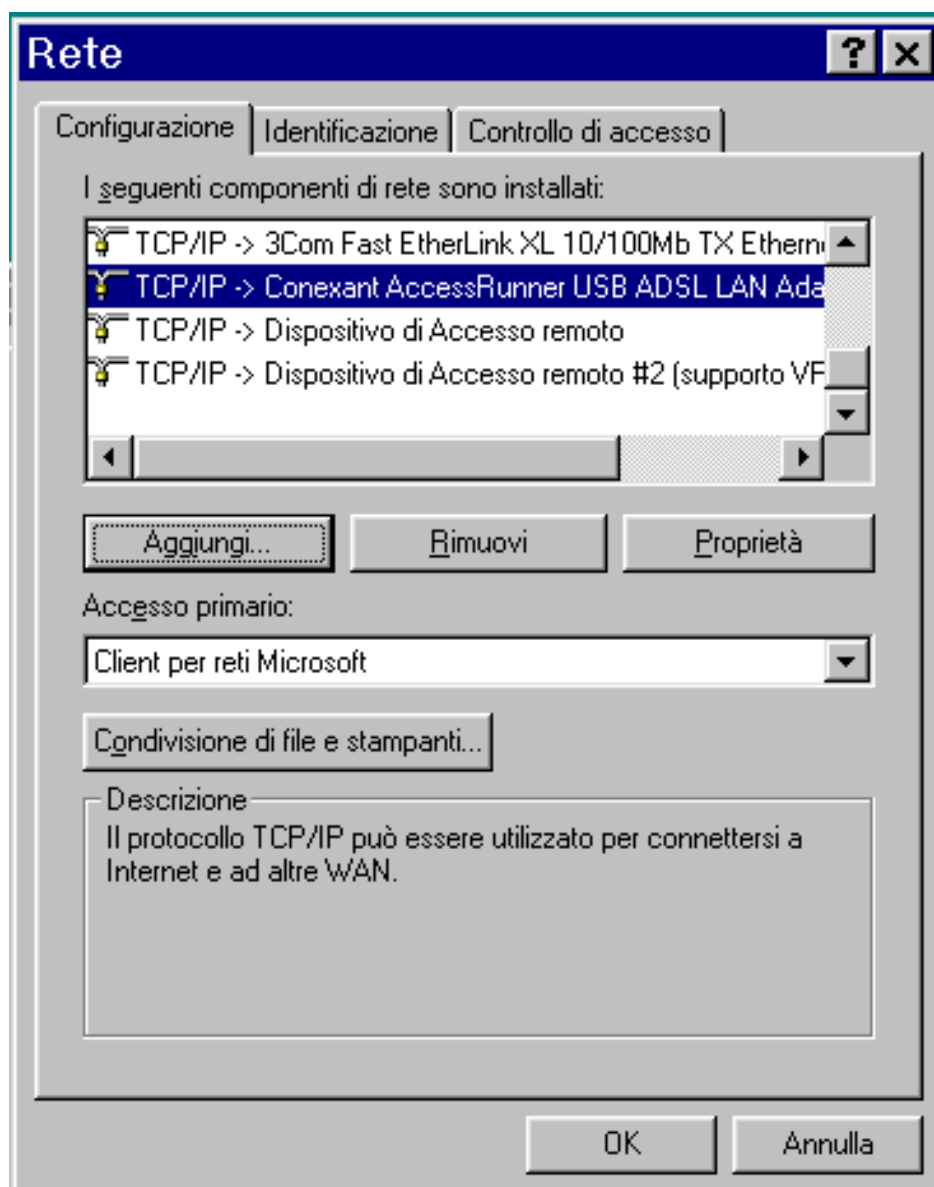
Rete

?

×

Configurazione

Identificazione

Controllo di accesso

I seguenti componenti di rete sono installati:

TCP/IP -> 3Com Fast EtherLink XL 10/100Mb TX Etherne

TCP/IP -> Conexant AccessRunner USB ADSL LAN Ada

TCP/IP -> Dispositivo di Accesso remoto

TCP/IP -> Dispositivo di Accesso remoto #2 (supporto VF

Aggiungi...

Rimuovi

Proprietà

Accesso primario:

Client per reti Microsoft

Condivisione di file e stampanti...

Descrizione

Il protocollo TCP/IP può essere utilizzato per connettersi a Internet e ad altre WAN.

OK

Annulla